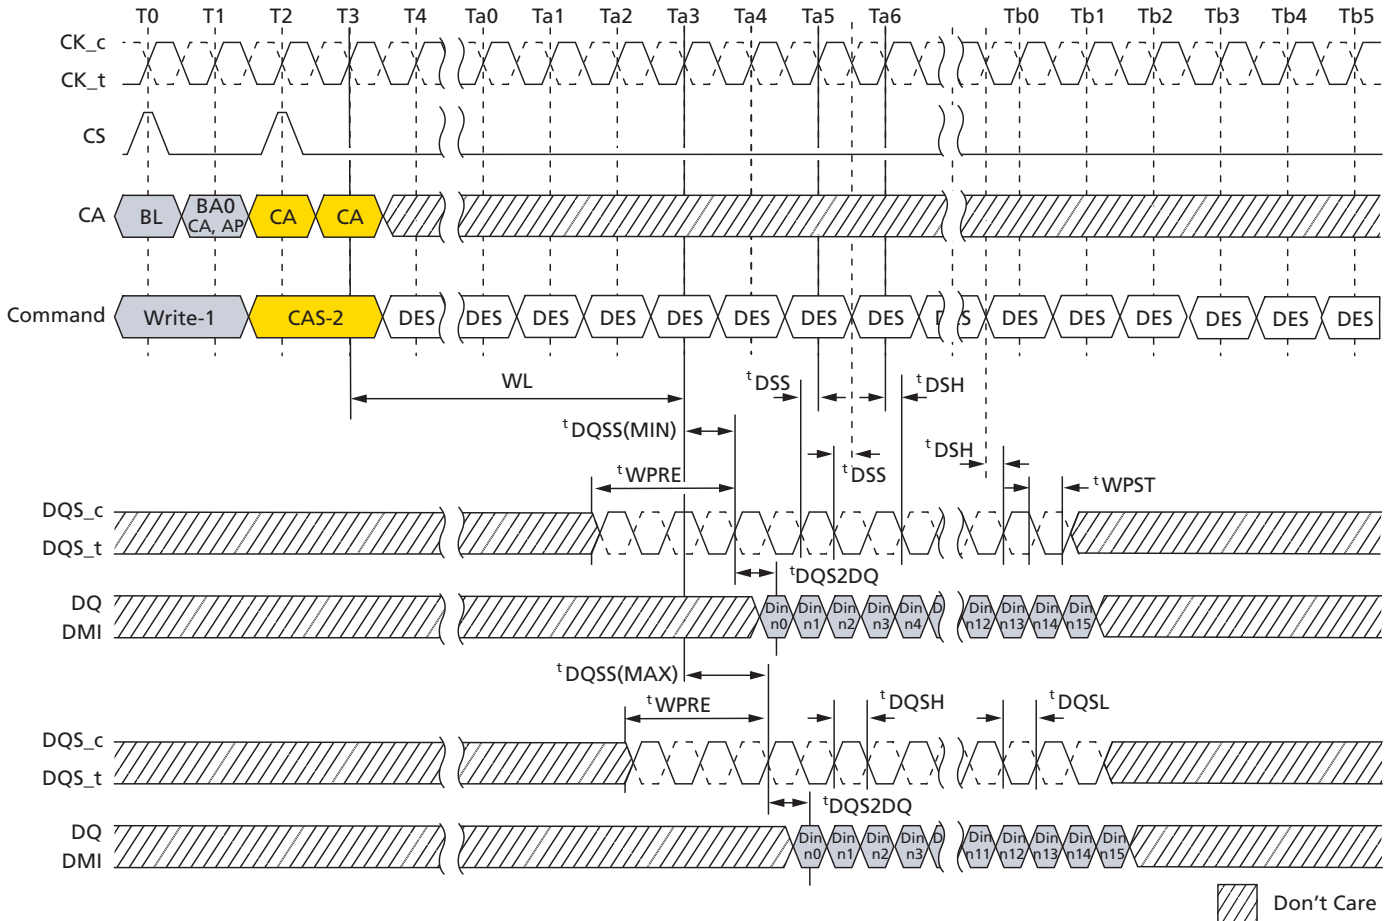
T0 T1 T2 T3 T4 Ta0 Ta1 Ta2 Ta3 Ta4 Ta5 Ta6 Tb0 Tb1 Tb2 Tb3 Tb4 Tb5

CK_c
CK_t

CS

CA BL BA0 CA, AP CA CA

Command Write-1 CAS-2 DES DES DES DES DES DES DES DES D S DES DES DES DES DES DES

WL
$^{t}$DSS
$^{t}$DSH
$^{t}$DQSS(MIN)
$^{t}$DSS
$^{t}$DSH
$^{t}$WPRE
$^{t}$WPST

DQS_c
DQS_t

$^{t}$DQS2DQ

DQ
DMI
Din n0 Din n1 Din n2 Din n3 Din n4 D Din n12 Din n13 Din n14 Din n15

$^{t}$DQSS(MAX)
$^{t}$WPRE
$^{t}$DQSH
$^{t}$DQSL

DQS_c
DQS_t

$^{t}$DQS2DQ

DQ
DMI
Din n0 Din n1 Din n2 Din n3 D Din n11 Din n12 Din n13 Din n14 Din n15

Don’t Care